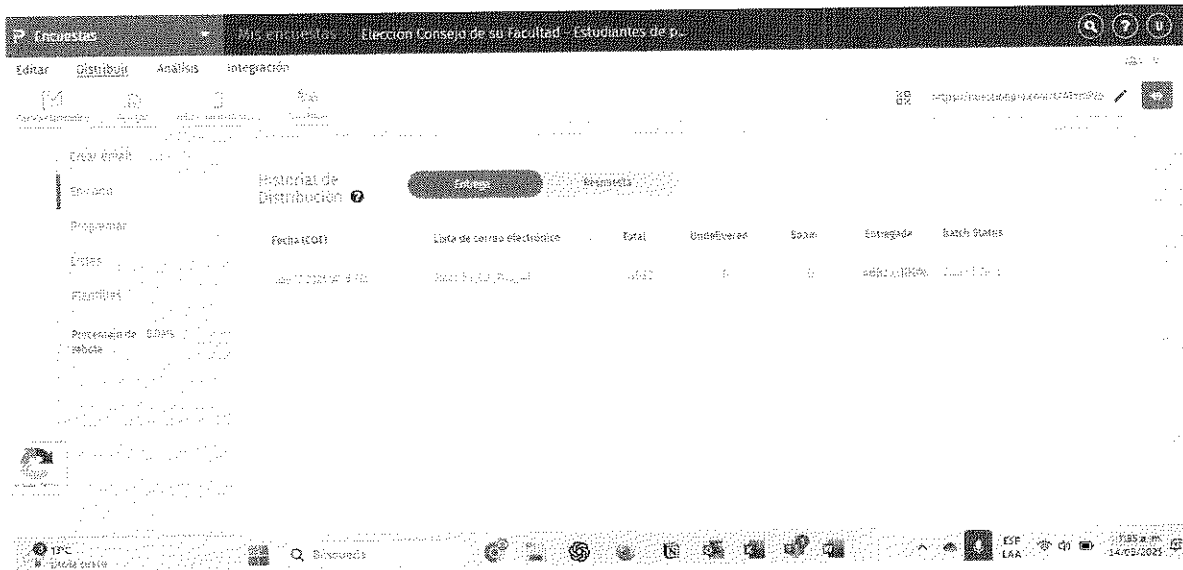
Encuestas Mis encuestas Elección Consejo de su Facultad - Estudiantes de p...

Editar Distribuir Análisis Integración

Crear email

Enviado

Programar

Estados

Plantillas

Porcentaje de rebote

Historial de Distribución

Entrega Respuesta

| Fecha (COT) | Lista de correo electrónico | Total | Undelivered | Spam | Entregado | Batch Status |
|---|---|---|---|---|---|---|
| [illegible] | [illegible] | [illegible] | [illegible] | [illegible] | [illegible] | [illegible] |

13°C

Búsqueda

ESP LAA

14/03/2025